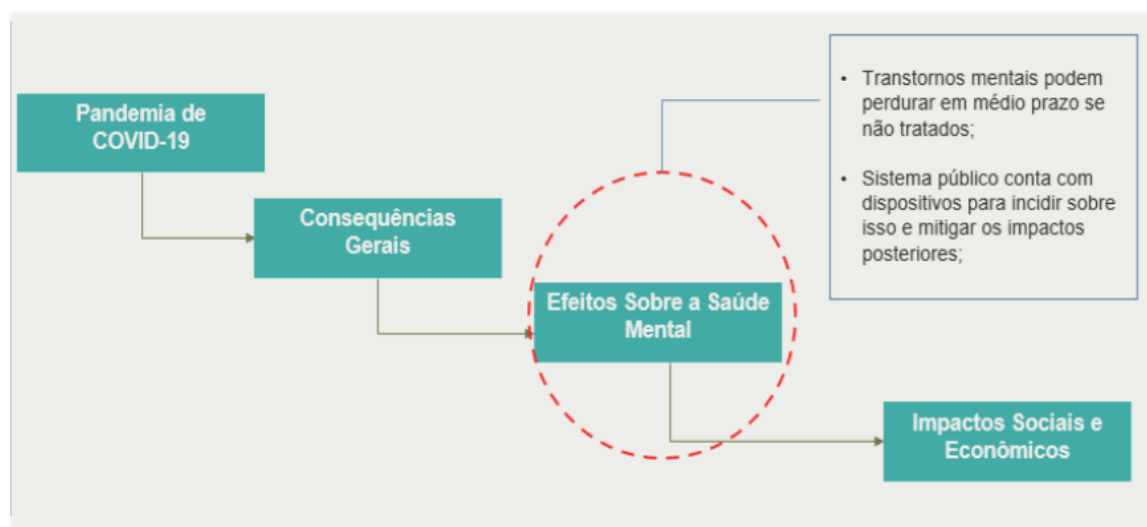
Pandemia de COVID-19

Consequências Gerais

Efeitos Sobre a Saúde Mental

Impactos Sociais e Econômicos

• Transtornos mentais podem perdurar em médio prazo se não tratados;

• Sistema público conta com dispositivos para incidir sobre isso e mitigar os impactos posteriores;